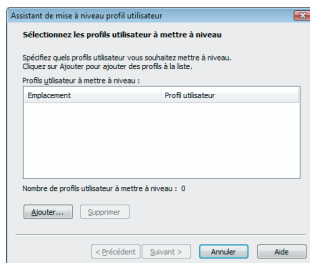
Assistant de mise à niveau profil utilisateur

Sélectionnez les profils utilisateur à mettre à niveau

Spécifiez quels profils utilisateur vous souhaitez mettre à niveau. Cliquez sur Ajouter pour ajouter des profils à la liste.

Profils utilisateur à mettre à niveau :

| Emplacement | Profil utilisateur |
|---|---|

Nombre de profils utilisateur à mettre à niveau : 0

Ajouter... Supprimer

< Précédent Suivant > Annuler Aide